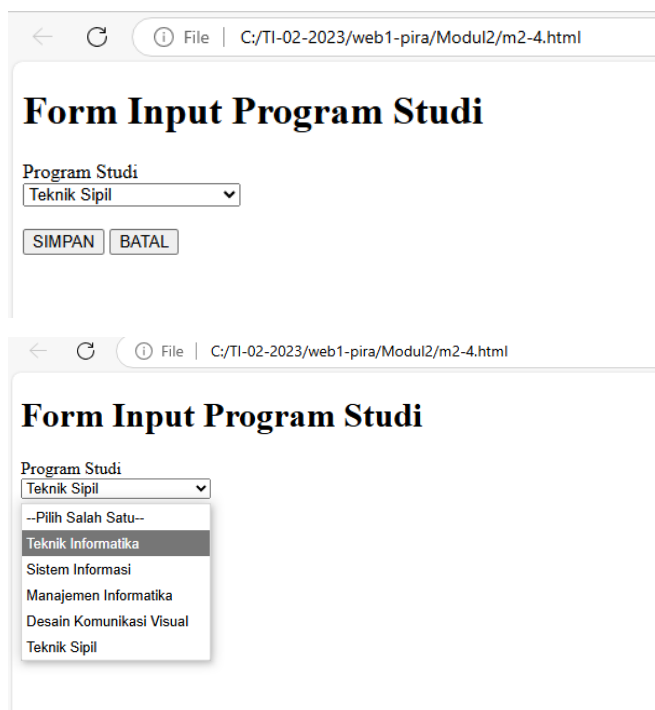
File | C:/TI-02-2023/web1-pira/Modul2/m2-4.html

# Form Input Program Studi

Program Studi
Teknik Sipil

SIMPAN BATAL

File | C:/TI-02-2023/web1-pira/Modul2/m2-4.html

# Form Input Program Studi

Program Studi
Teknik Sipil

--Pilih Salah Satu--
Teknik Informatika
Sistem Informasi
Manajemen Informatika
Desain Komunikasi Visual
Teknik Sipil